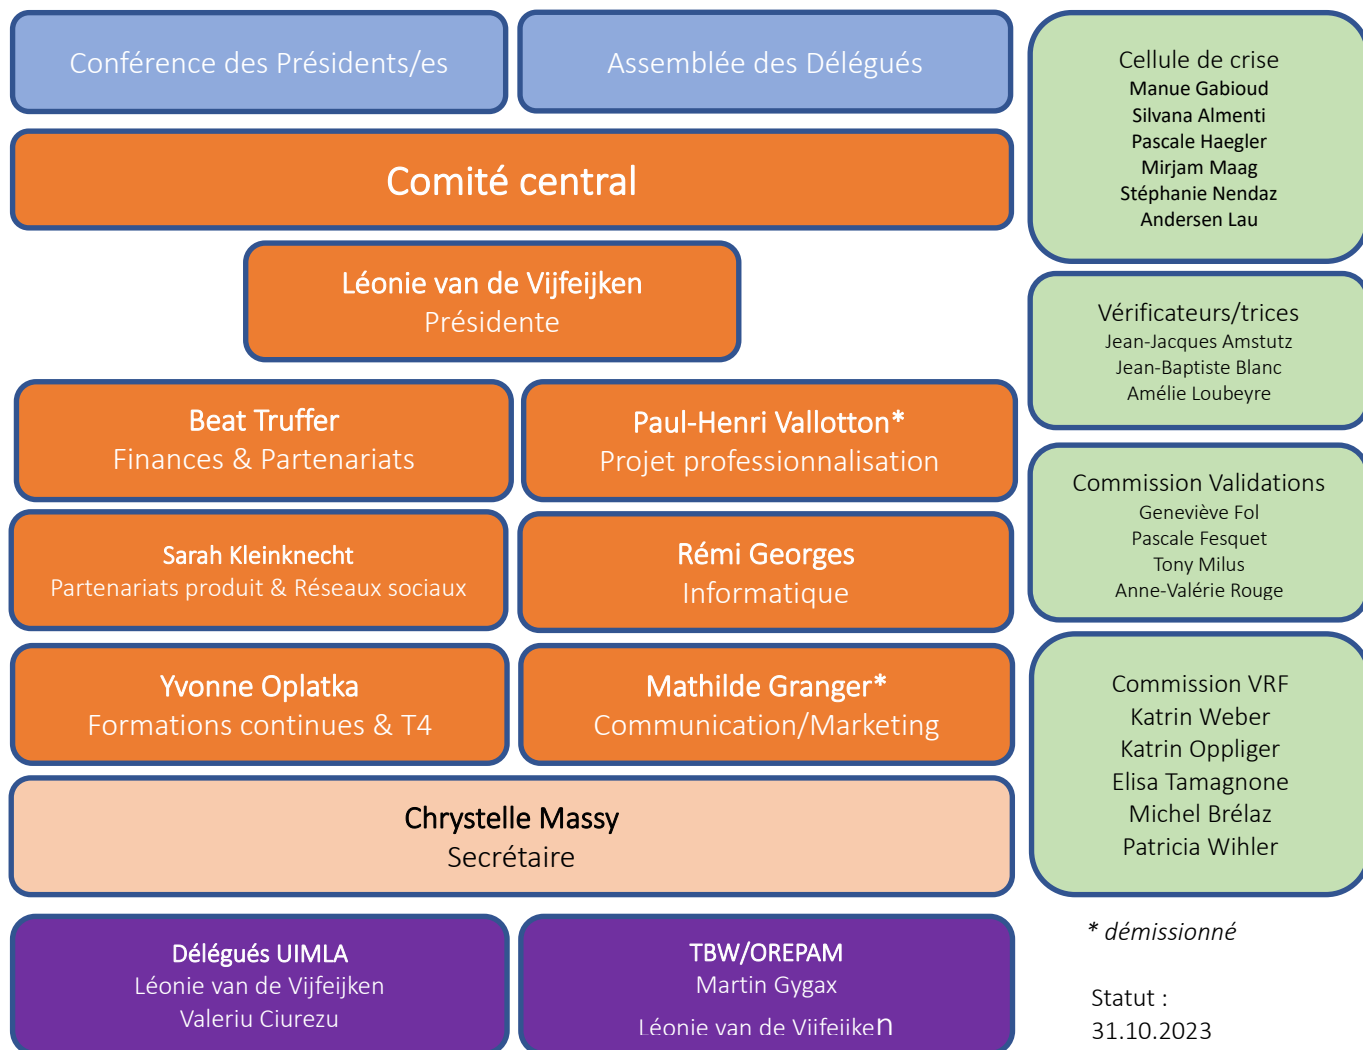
Conférence des Présidents/es

Assemblée des Délégués

Comité central

Léonie van de Vijfeijken
Présidente

Beat Truffer
Finances & Partenariats

Paul-Henri Vallotton*
Projet professionnalisation

Sarah Kleinknecht
Partenariats produit & Réseaux sociaux

Rémi Georges
Informatique

Yvonne Oplatka
Formations continues & T4

Mathilde Granger*
Communication/Marketing

Chrystelle Massy
Secrétaire

Délégués UIMLA
Léonie van de Vijfeijken
Valeriu Ciurezu

TBW/OREPAM
Martin Gygax
Léonie van de Vijfeijken

Cellule de crise
Manue Gabioud
Silvana Almenti
Pascale Haegler
Mirjam Maag
Stéphanie Nendaz
Andersen Lau

Vérificateurs/trices
Jean-Jacques Amstutz
Jean-Baptiste Blanc
Amélie Loubeyre

Commission Validations
Geneviève Fol
Pascale Fesquet
Tony Milus
Anne-Valérie Rouge

Commission VRF
Katrin Weber
Katrin Oppliger
Elisa Tamagnone
Michel Brélaz
Patricia Wihler

* démissionné

Statut :
31.10.2023